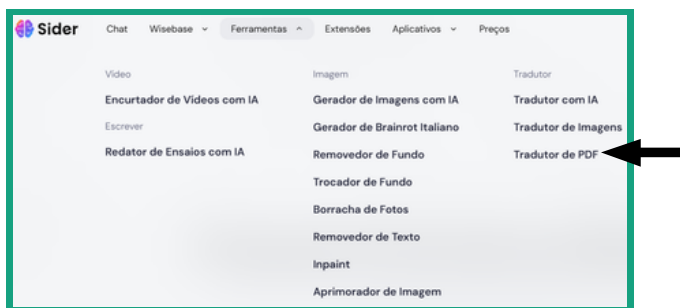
Sider Chat Wisebase Ferramentas Extensões Aplicativos Preços

Vídeo
Encurtador de Vídeos com IA
Escrever
Redator de Ensaios com IA

Imagem
Gerador de Imagens com IA
Gerador de Brainrot Italiano
Removedor de Fundo
Trocador de Fundo
Borracha de Fotos
Removedor de Texto
Inpaint
Aprimorador de Imagem

Tradutor
Tradutor com IA
Tradutor de Imagens
Tradutor de PDF